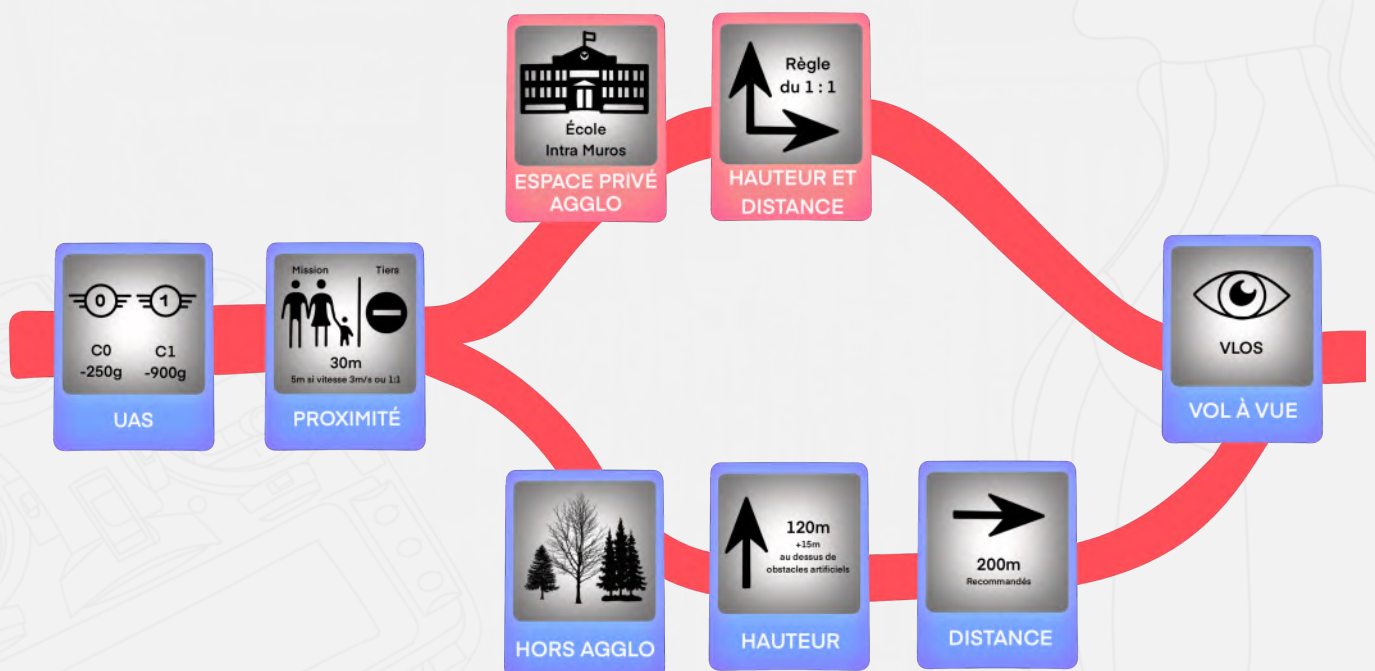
0 1

C0 -250g

C1 -900g

UAS

Mission

Tiers

30m

5m si vitesse 3m/s ou 1:1

PROXIMITÉ

École Intra Muros

ESPACE PRIVÉ AGGLO

Règle du 1 : 1

HAUTEUR ET DISTANCE

HORS AGGLO

120m

+15m au dessus de obstacles artificiels

HAUTEUR

200m

Recommandés

DISTANCE

VLOS

VOL À VUE